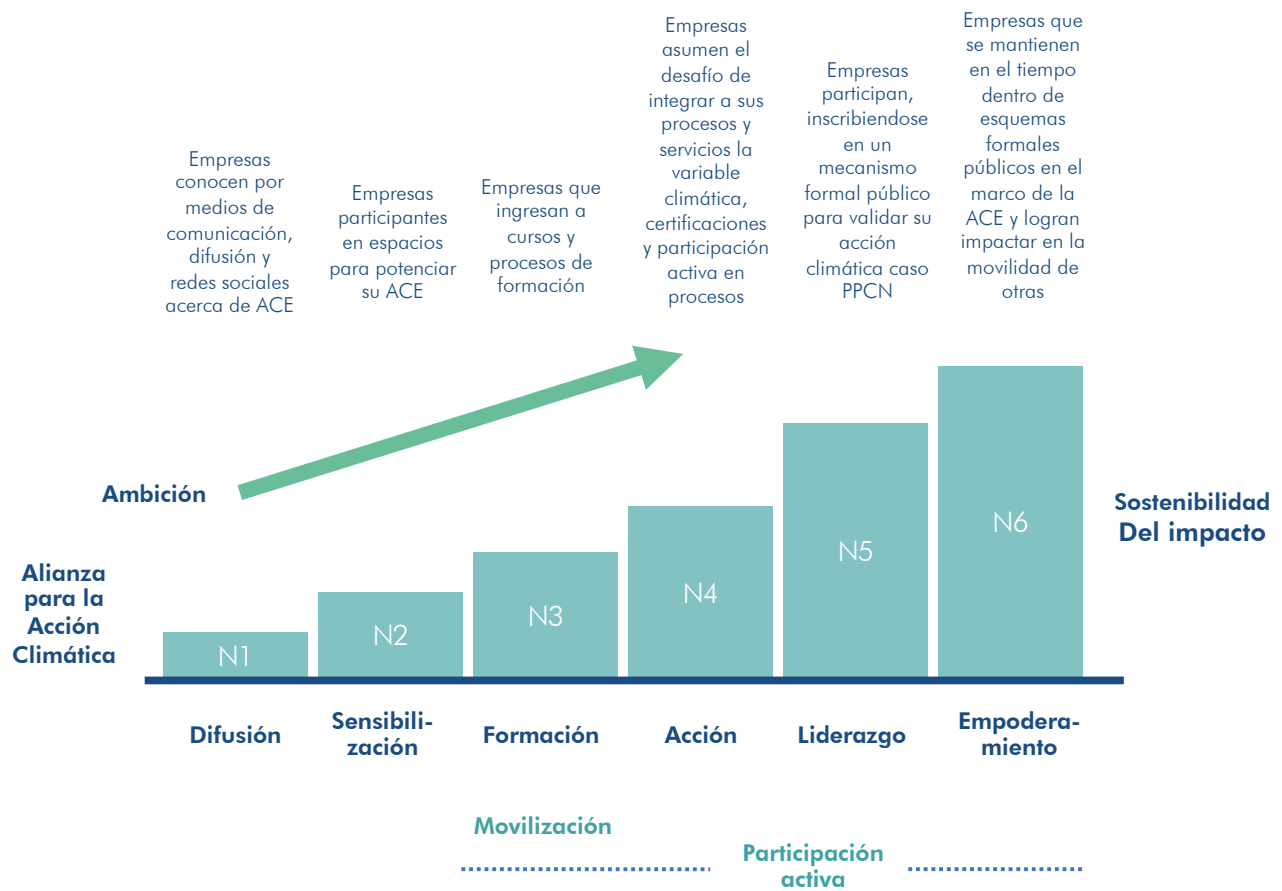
Empresas conocen por medios de comunicación, difusión y redes sociales acerca de ACE

Empresas participantes en espacios para potenciar su ACE

Empresas que ingresan a cursos y procesos de formación

Empresas asumen el desafío de integrar a sus procesos y servicios la variable climática, certificaciones y participación activa en procesos

Empresas participan, inscribiendose en un mecanismo formal público para validar su acción climática caso PPCN

Empresas que se mantienen en el tiempo dentro de esquemas formales públicos en el marco de la ACE y logran impactar en la movilidad de otras

Ambición

Sostenibilidad Del impacto

Alianza para la Acción Climática

N1

N2

N3

N4

N5

N6

Difusión

Sensibilización

Formación

Acción

Liderazgo

Empoderamiento

Movilización

Participación activa